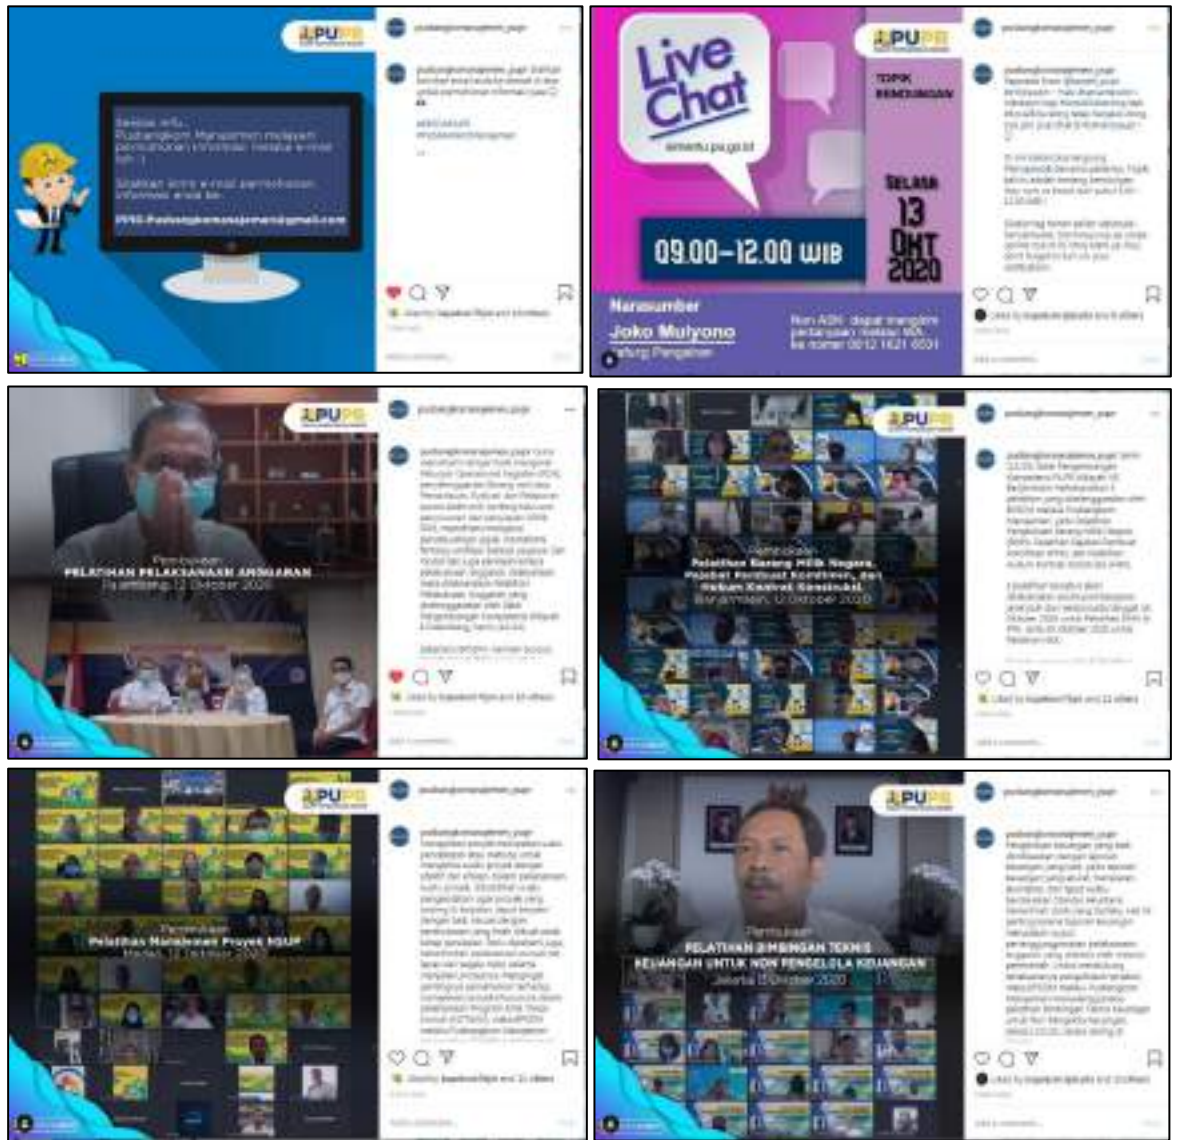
PUPR

Sekilas Info
Pusbangkom Manajemen melayani permohonan informasi melalui e-mail lho :)

Silahkan kirim e-mail permohonan informasi anda ke:

PPID.Pusbangkommanajemen@gmail.com

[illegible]

PUPR

Live Chat

simantu.pu.go.id

TOPIK
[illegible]

SELASA
13
OKT
2020

09.00–12.00 WIB

Narasumber
Joko Mulyono
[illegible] Pengajar

Non ASN dapat mengikuti pertanyaan melalui WA ke nomor 0812 1621 6031

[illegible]

PUPR

Pembukaan
PELATIHAN PELAKSANAAN ANGGARAN
Palembang, 12 Oktober 2020

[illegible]

PUPR

Pembukaan
Pelatihan Barang Milik Negara, Pejabat Pembuat Komitmen, dan Hukum Kontrak Konstruksi
Banjarmasin, 12 Oktober 2020

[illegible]

PUPR

Pembukaan
Pelatihan Manajemen Proyek KPBU
Medan, 12 Oktober 2020

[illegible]

PUPR

Pembukaan
PELATIHAN BIMBINGAN TEKNIS KEUANGAN UNTUK NON PENGELOLA KEUANGAN
Jakarta, 13 Oktober 2020

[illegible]